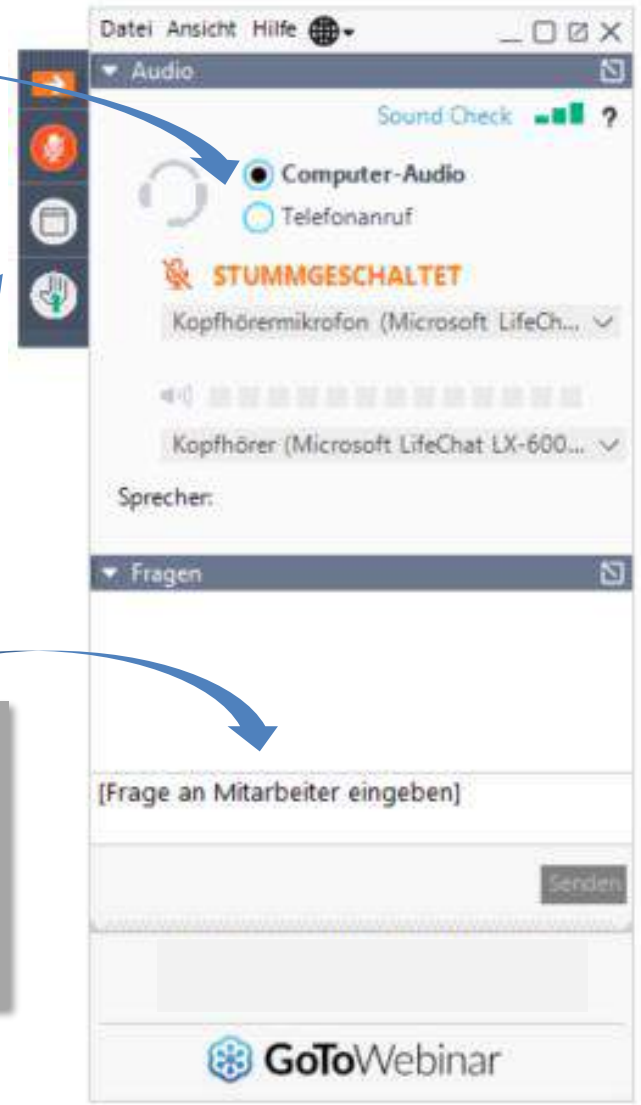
Datei Ansicht Hilfe

Audio

Sound Check ?

Computer-Audio

Telefonanruf

STUMMGESCHALTET

Kopfhörermikrofon (Microsoft LifeCh...

Kopfhörer (Microsoft LifeChat LX-600...

Sprecher:

Fragen

[Frage an Mitarbeiter eingeben]

Senden

GoToWebinar